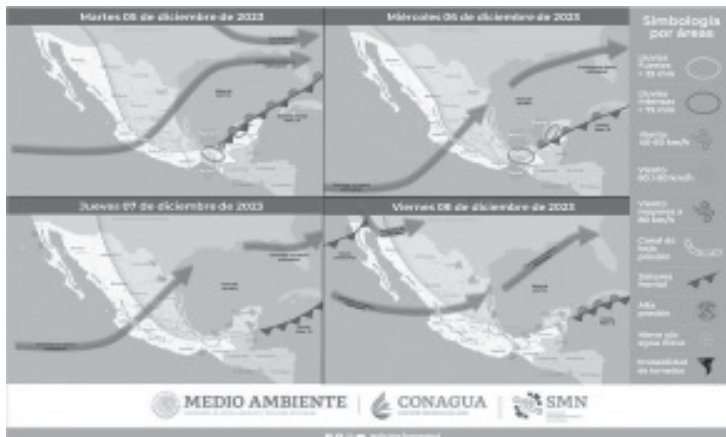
Martes 05 de diciembre de 2023

Miércoles 06 de diciembre de 2023

Jueves 07 de diciembre de 2023

Viernes 08 de diciembre de 2023

Simbología por áreas

Lluvias fuertes > 25 mm

Lluvias intensas > 75 mm

Racha 40-60 km/h

Viento 60 / 80 km/h

Viento mayores a 80 km/h

Canal de baja presión

Sistema frontal

Alta presión

Nieve y/o agua nieve

Probabilidad de tornados

MEDIO AMBIENTE

CONAGUA

SMN

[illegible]